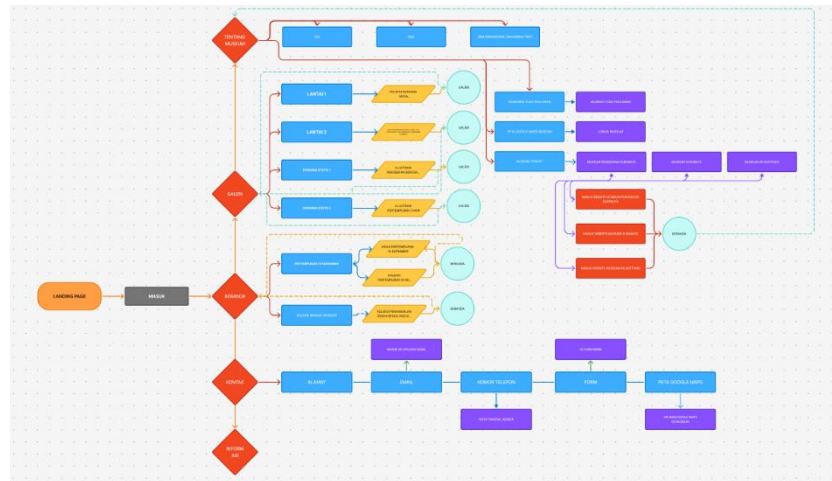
TENTANG MUSEUM

VISI

MISI

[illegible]

LANTAI 1

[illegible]

GALERI

LANTAI 2

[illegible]

GALERI

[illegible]

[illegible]

GALERI

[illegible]

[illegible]

GALERI

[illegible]

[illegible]

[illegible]

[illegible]

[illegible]

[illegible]

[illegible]

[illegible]

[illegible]

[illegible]

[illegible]

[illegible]

GALERI

LANDING PAGE

MASUK

BERANDA

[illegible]

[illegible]

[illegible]

BERANDA

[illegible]

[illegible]

BERANDA

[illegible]

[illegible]

KONTAK

ALAMAT

EMAIL

NOMOR TELEPON

FORM

PETA GOOGLE MAPS

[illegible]

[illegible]

INFORMASI